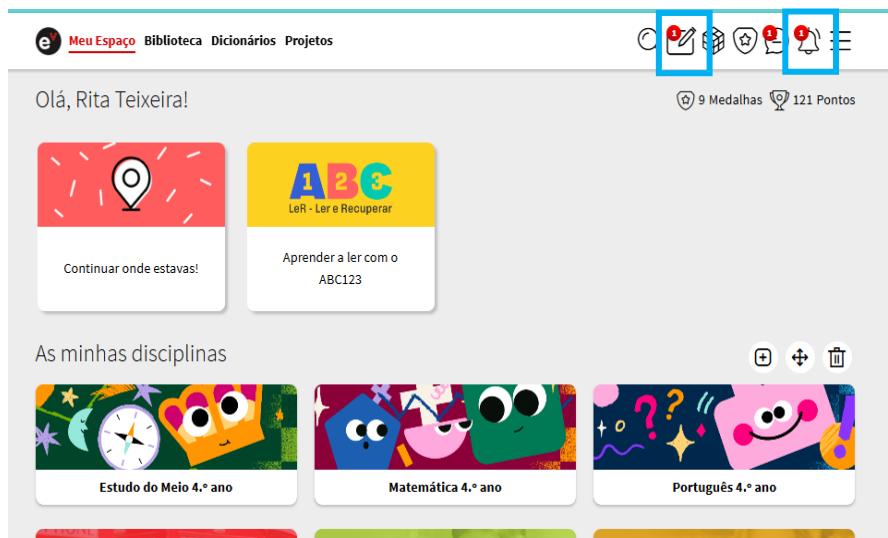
e Meu Espaço Biblioteca Dicionários Projetos

1 1 1

Olá, Rita Teixeira!

9 Medalhas 121 Pontos

Continuar onde estavas!

ABC
123
LeR - Ler e Recuperar

Aprender a ler com o ABC123

As minhas disciplinas

Estudo do Meio 4.º ano

Matemática 4.º ano

Português 4.º ano